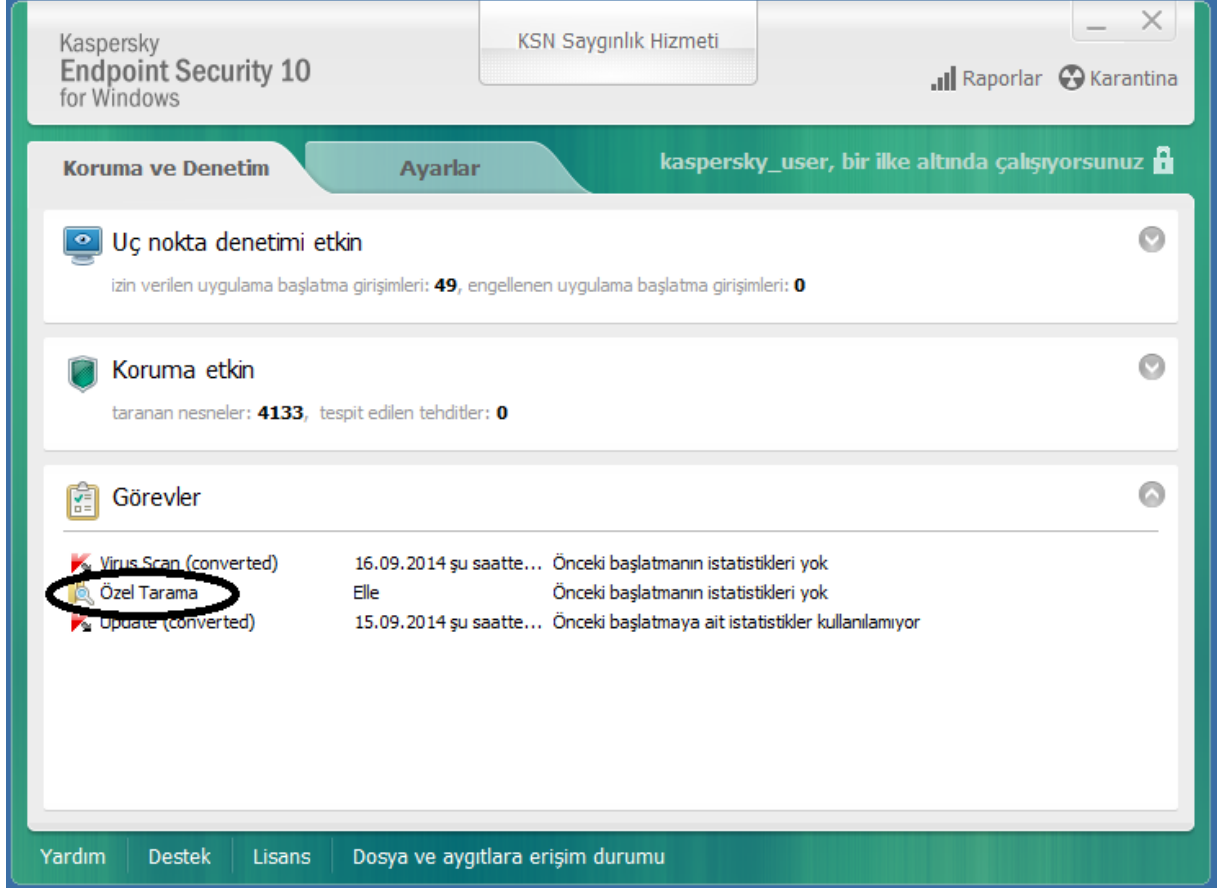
Kaspersky
Endpoint Security 10
for Windows

KSN Saygınlık Hizmeti

Raporlar Karantina

Koruma ve Denetim

Ayarlar

kaspersky_user, bir ilke altında çalışıyorsunuz

Uç nokta denetimi etkin

izin verilen uygulama başlatma girişimleri: 49, engellenen uygulama başlatma girişimleri: 0

Koruma etkin

taranan nesneler: 4133, tespit edilen tehditler: 0

Görevler

| | | |
|---|---|---|
| Virus Scan (converted) | 16.09.2014 şu saatte… | Önceki başlatmanın istatistikleri yok |
| Özel Tarama | Elle | Önceki başlatmanın istatistikleri yok |
| Update (converted) | 15.09.2014 şu saatte… | Önceki başlatmaya ait istatistikler kullanılamıyor |

Yardım Destek Lisans Dosya ve aygıtlara erişim durumu